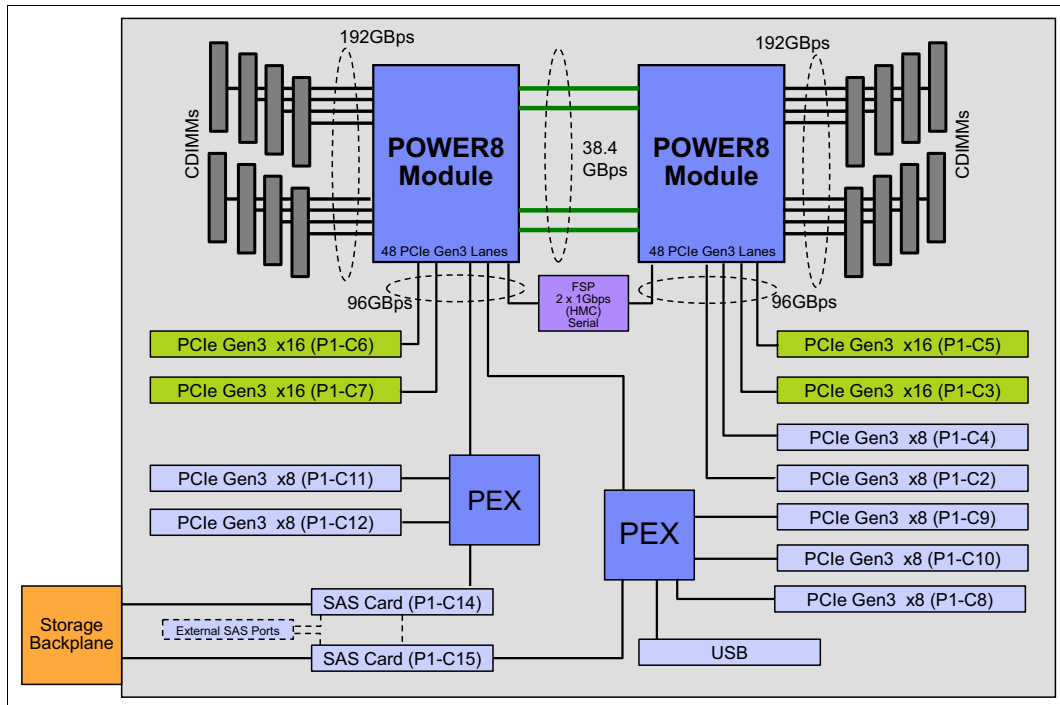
192GBps

CDIMMs

POWER8 Module

48 PCIe Gen3 Lanes

38.4 GBps

POWER8 Module

48 PCIe Gen3 Lanes

192GBps

CDIMMs

96GBps

FSP 2 x 1Gbps (HMC) Serial

96GBps

PCIe Gen3 x16 (P1-C6)

PCIe Gen3 x16 (P1-C7)

PCIe Gen3 x16 (P1-C5)

PCIe Gen3 x16 (P1-C3)

PCIe Gen3 x8 (P1-C4)

PCIe Gen3 x8 (P1-C11)

PEX

PCIe Gen3 x8 (P1-C2)

PCIe Gen3 x8 (P1-C12)

PEX

PCIe Gen3 x8 (P1-C9)

PCIe Gen3 x8 (P1-C10)

PCIe Gen3 x8 (P1-C8)

Storage Backplane

SAS Card (P1-C14)

External SAS Ports

SAS Card (P1-C15)

USB